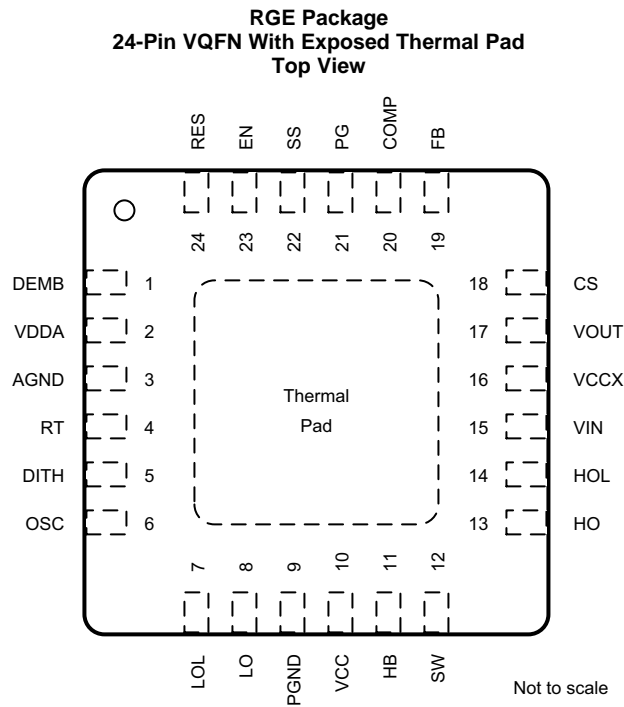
RGE Package
24-Pin VQFN With Exposed Thermal Pad
Top View

RES EN SS PG COMP FB

24 23 22 21 20 19

DEMB 1
VDDA 2
AGND 3
RT 4
DITH 5
OSC 6

18 CS
17 VOUT
16 VCCX
15 VIN
14 HOL
13 HO

Thermal Pad

7 8 9 10 11 12

LOL LO PGND VCC HB SW

Not to scale